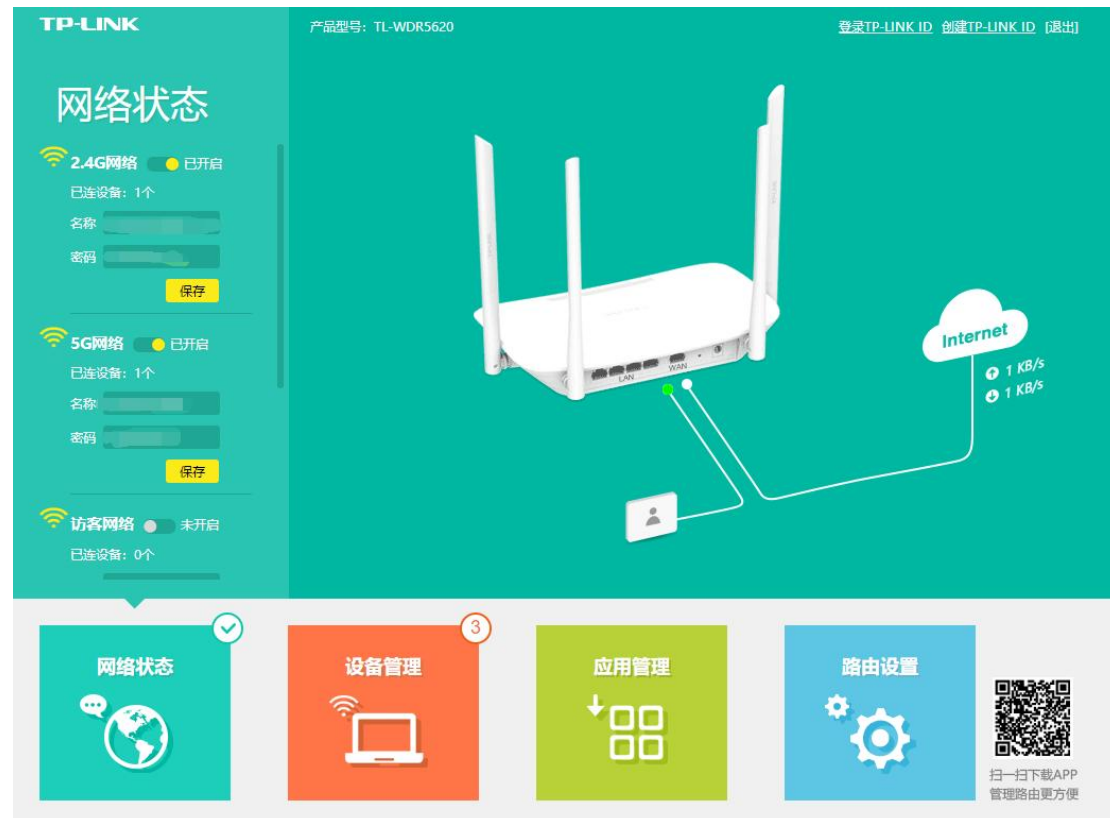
TP-LINK

产品型号：TL-WDR5620

登录TP-LINK ID 创建TP-LINK ID [退出]

网络状态

2.4G网络 已开启

已连设备：1个

名称

密码

保存

5G网络 已开启

已连设备：1个

名称

密码

保存

访客网络 未开启

已连设备：0个

LAN WAN

Internet

1 KB/s

1 KB/s

网络状态

设备管理 3

应用管理

路由设置

扫一扫下载APP
管理路由更方便